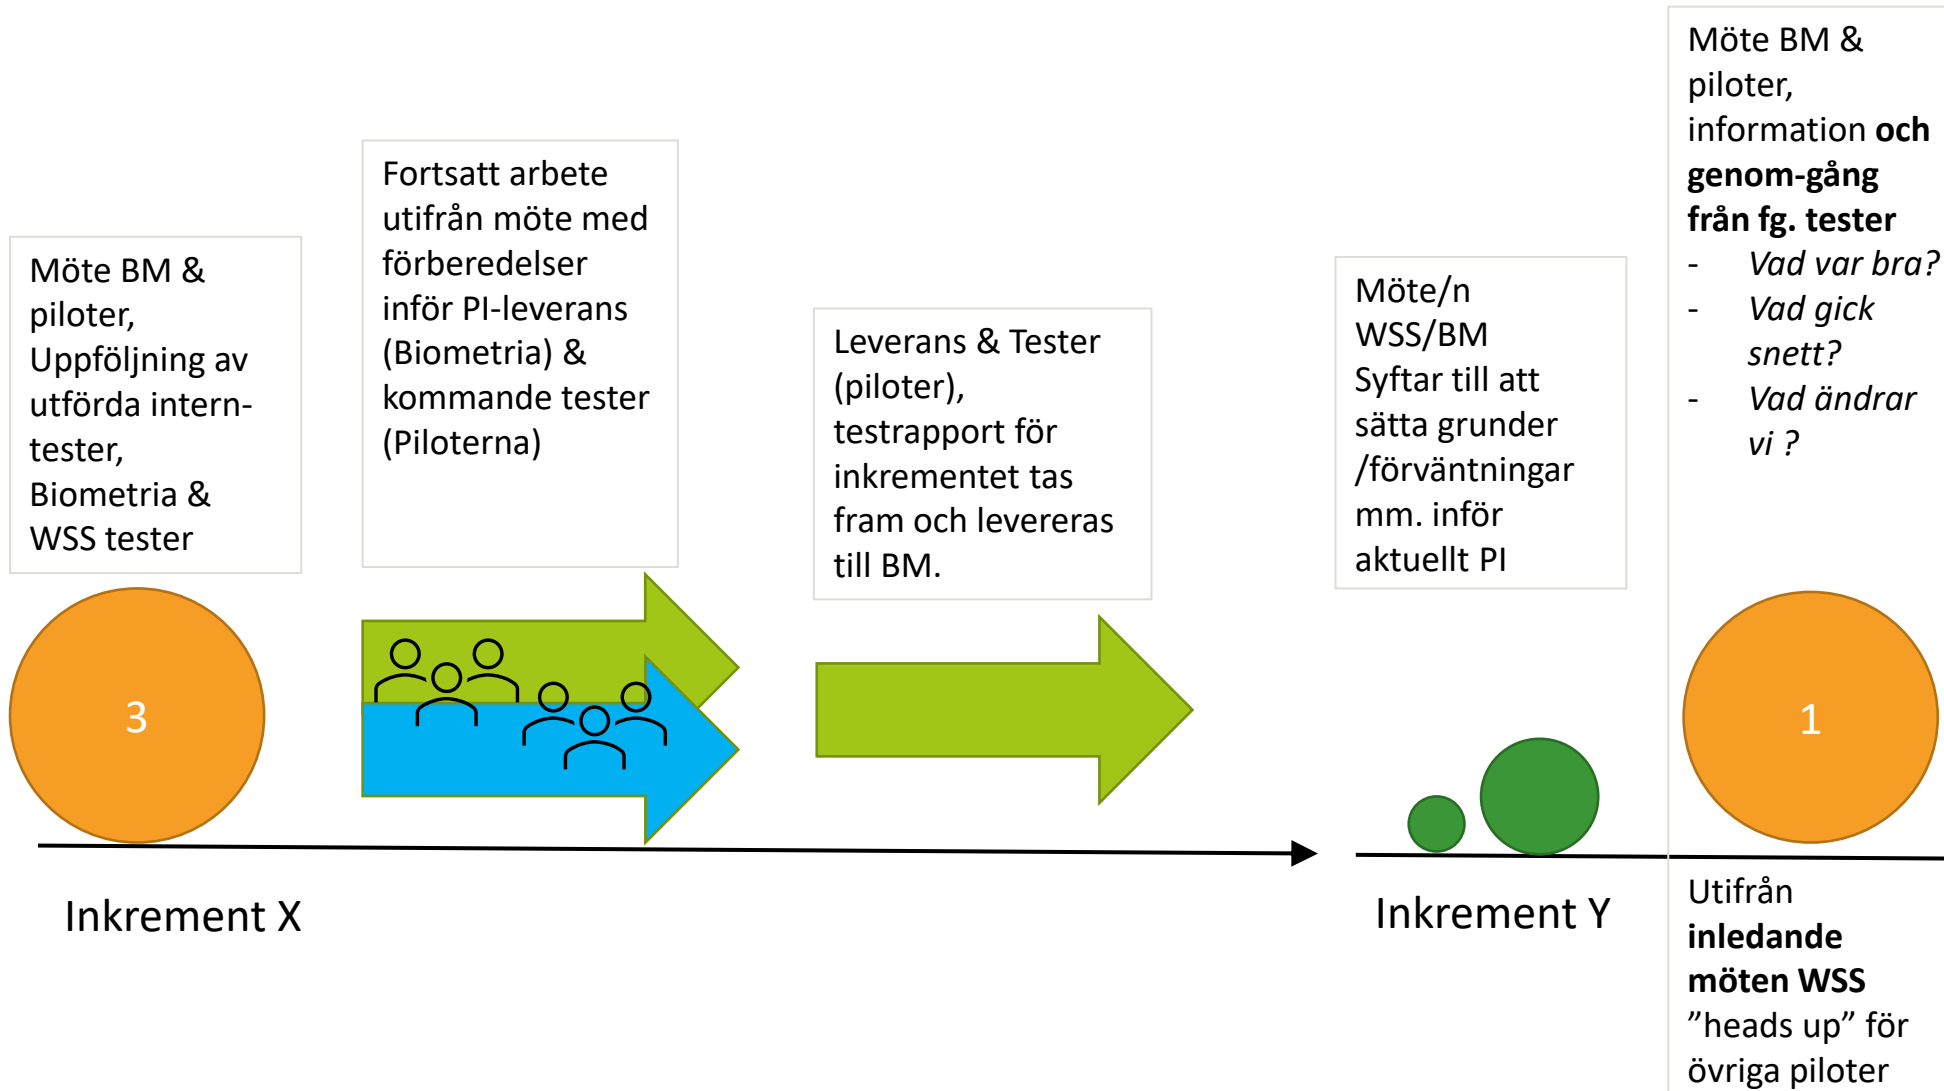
Möte BM & piloter, Uppföljning av utförda intern-tester, Biometria & WSS tester

3

Fortsatt arbete utifrån möte med förberedelser inför PI-leverans (Biometria) & kommande tester (Piloterna)

Leverans & Tester (piloter), testrapport för inkrementet tas fram och levereras till BM.

Inkrement X

Möte/n WSS/BM Syftar till att sätta grunder /förväntningar mm. inför aktuellt PI

Inkrement Y

Möte BM & piloter, information **och genom-gång från fg. tester**
- *Vad var bra?*
- *Vad gick snett?*
- *Vad ändrar vi ?*

1

Utifrån **inledande möten WSS** ”heads up” för övriga piloter